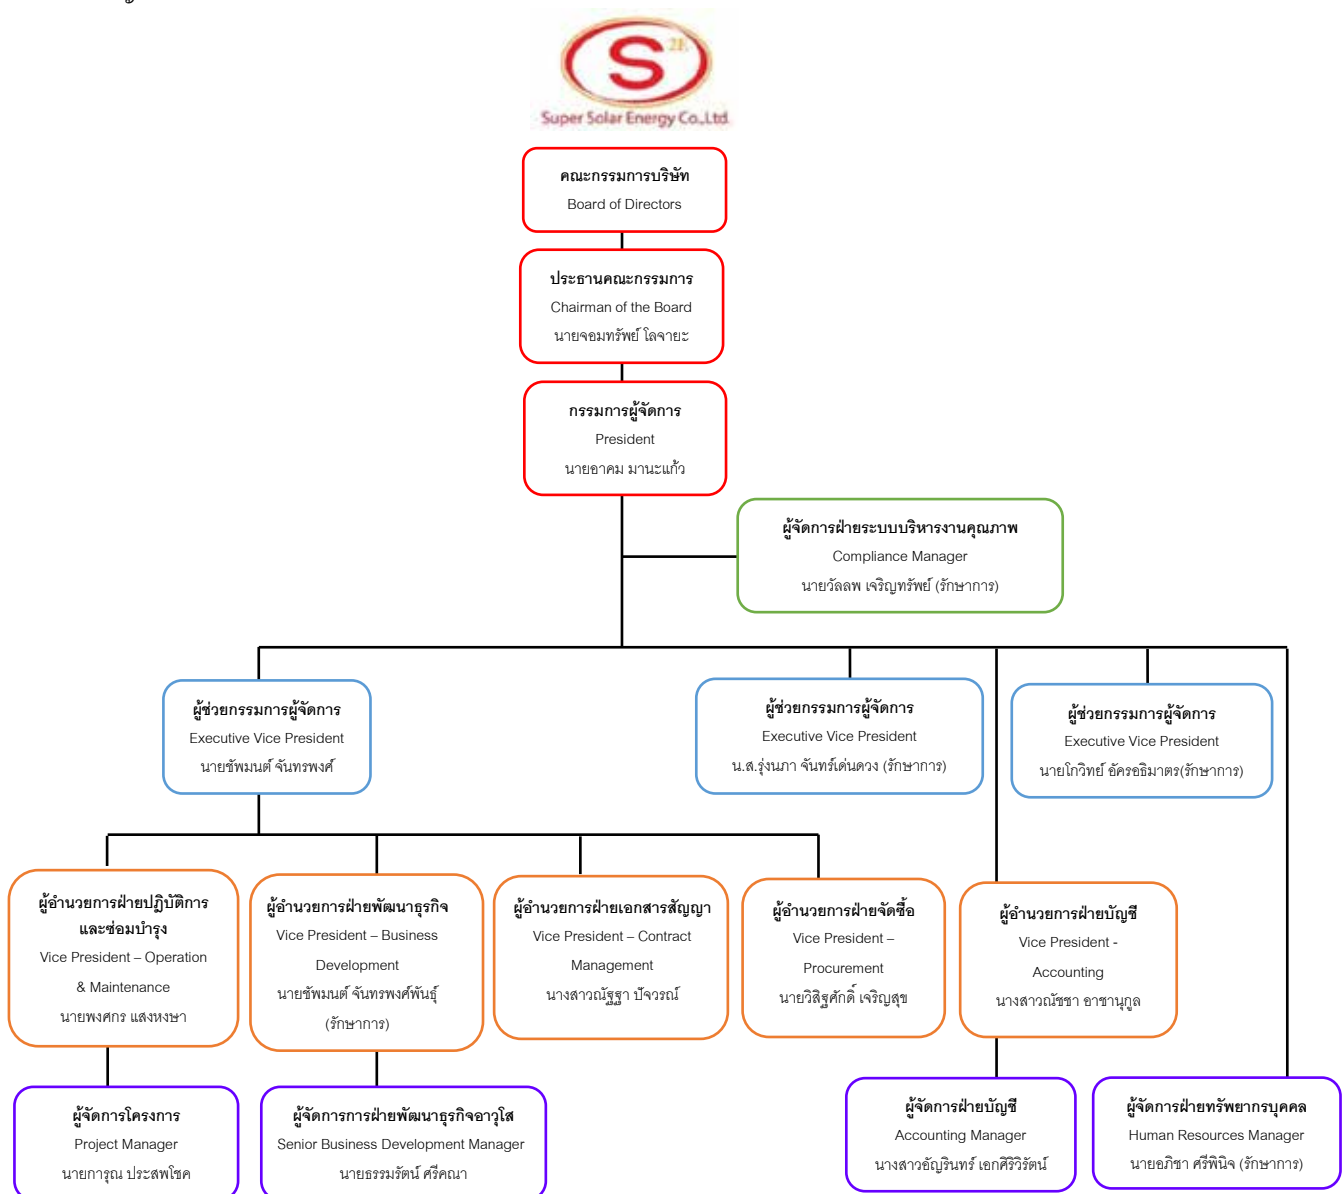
Super Solar Energy Co.,Ltd.

คณะกรรมการบริษัท
Board of Directors

ประธานคณะกรรมการ
Chairman of the Board
นายจอมทรัพย์ โลจายะ

กรรมการผู้จัดการ
President
นายอาคม มานะแก้ว

ผู้จัดการฝ่ายระบบบริหารงานคุณภาพ
Compliance Manager
นายวัลลพ เจริญทรัพย์ (รักษาการ)

ผู้ช่วยกรรมการผู้จัดการ
Executive Vice President
นายชัพมนต์ จันทรพงศ์

ผู้ช่วยกรรมการผู้จัดการ
Executive Vice President
น.ส.รุ่งนภา จันทร์เด่นดวง (รักษาการ)

ผู้ช่วยกรรมการผู้จัดการ
Executive Vice President
นายโกวิทย์ อัครอธิมาตร(รักษาการ)

ผู้อำนวยการฝ่ายปฏิบัติการและซ่อมบำรุง
Vice President – Operation & Maintenance
นายพงศกร แสงหงษา

ผู้อำนวยการฝ่ายพัฒนาธุรกิจ
Vice President – Business Development
นายชัพมนต์ จันทรพงศ์พันธุ์ (รักษาการ)

ผู้อำนวยการฝ่ายเอกสารสัญญา
Vice President – Contract Management
นางสาวณัฐฐา ปัจวรณ์

ผู้อำนวยการฝ่ายจัดซื้อ
Vice President – Procurement
นายวิสิฐศักดิ์ เจริญสุข

ผู้อำนวยการฝ่ายบัญชี
Vice President - Accounting
นางสาวณัชชา อาชานุกูล

ผู้จัดการโครงการ
Project Manager
นายการุณ ประสพโชค

ผู้จัดการการฝ่ายพัฒนาธุรกิจอาวุโส
Senior Business Development Manager
นายธรรมรัตน์ ศรีคณา

ผู้จัดการฝ่ายบัญชี
Accounting Manager
นางสาวอัญรินทร์ เอกศิริวิรัตน์

ผู้จัดการฝ่ายทรัพยากรบุคคล
Human Resources Manager
นายอภิชา ศรีพินิจ (รักษาการ)